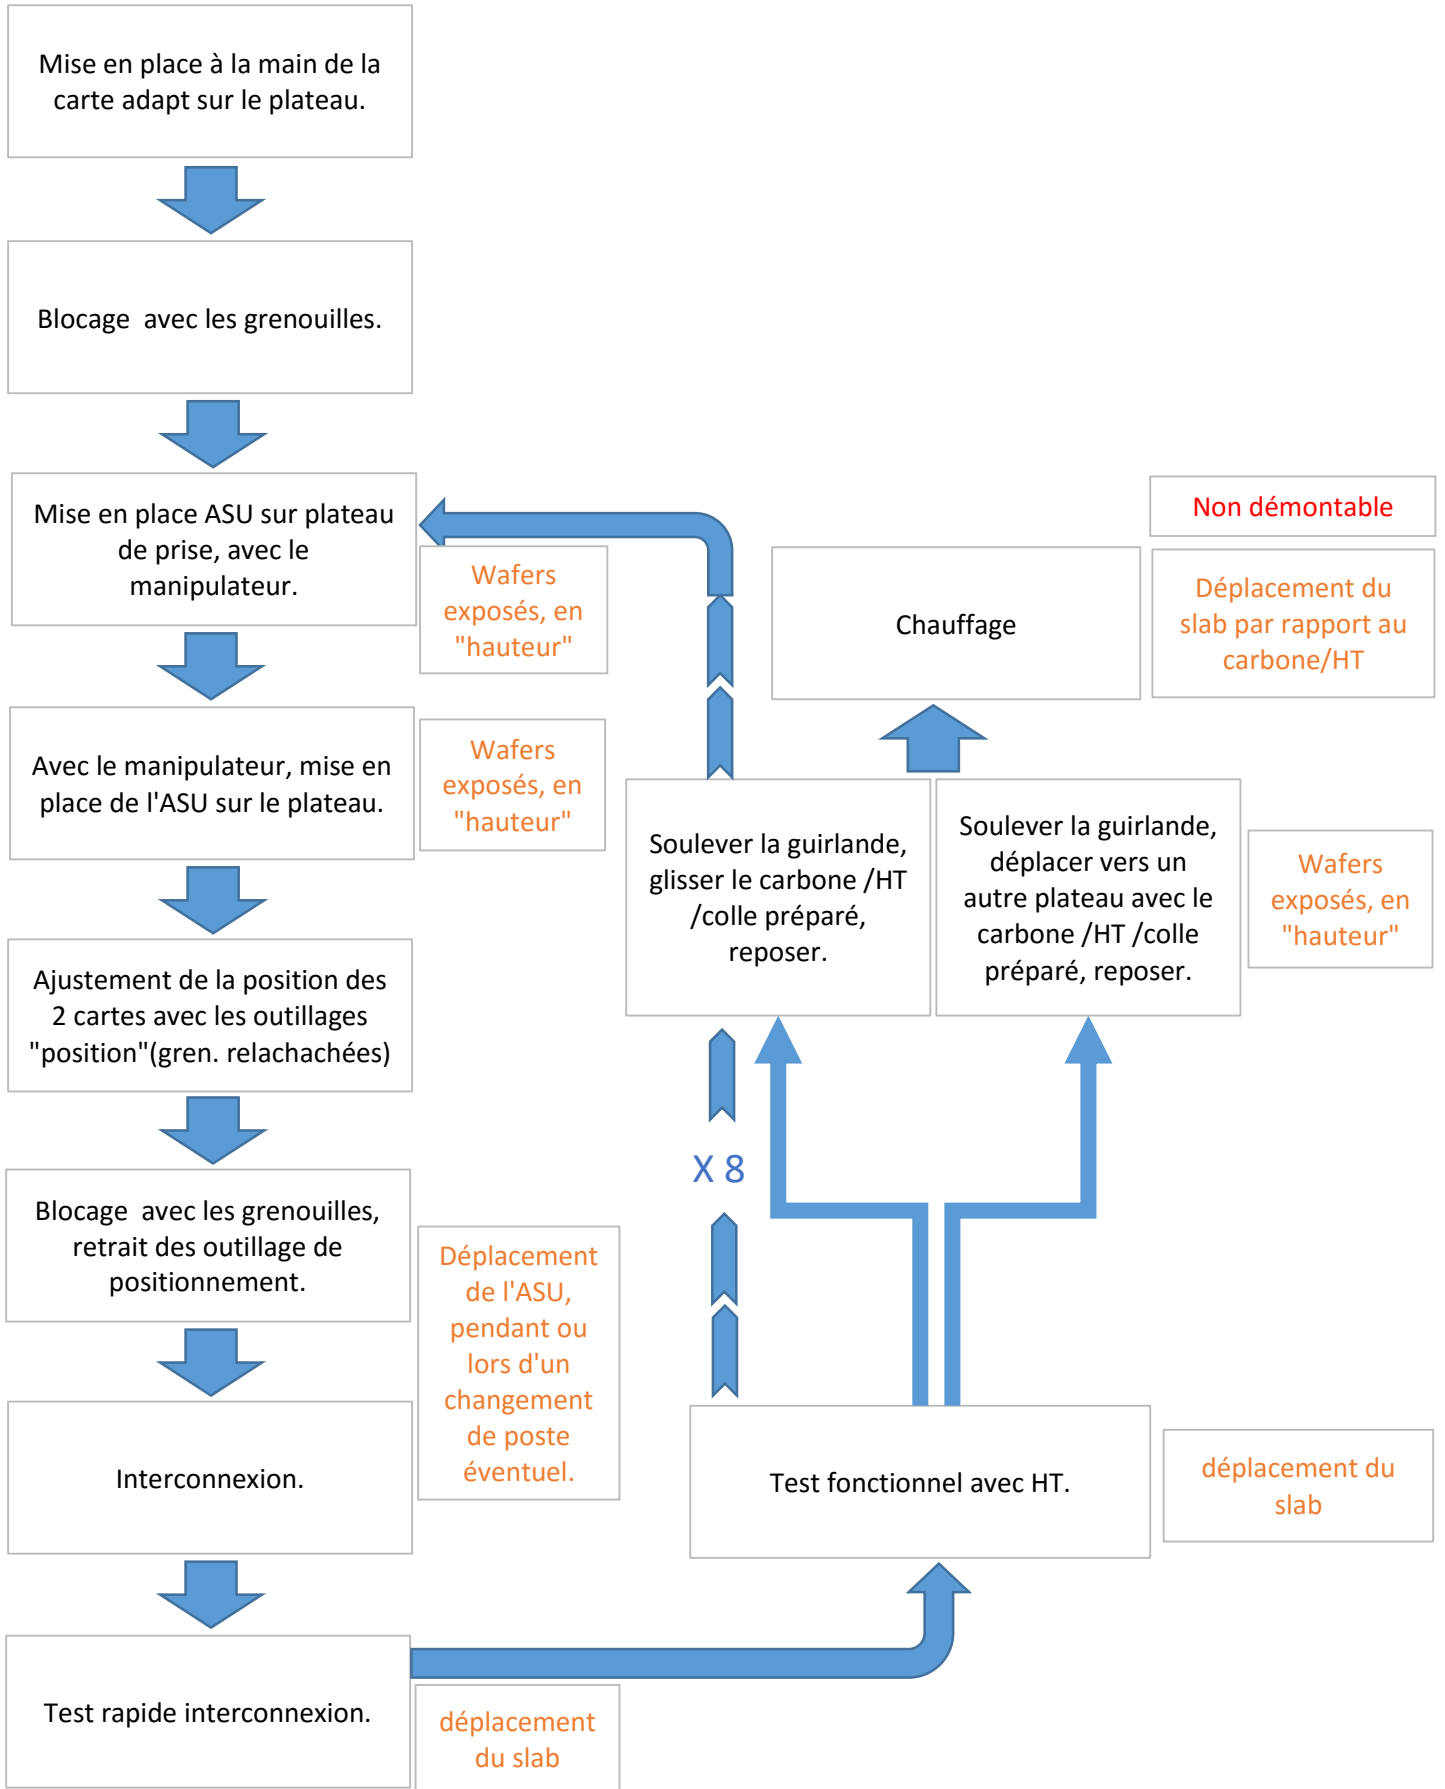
Mise en place à la main de la carte adapt sur le plateau.

Blocage  avec les grenouilles.

Mise en place ASU sur plateau de prise, avec le manipulateur.

Wafers exposés, en "hauteur"

Avec le manipulateur, mise en place de l'ASU sur le plateau.

Wafers exposés, en "hauteur"

Ajustement de la position des 2 cartes avec les outillages "position"(gren. relachachées)

Blocage  avec les grenouilles, retrait des outillage de positionnement.

Déplacement de l'ASU, pendant ou lors d'un changement de poste éventuel.

Interconnexion.

Test rapide interconnexion.

déplacement du slab

Non démontable

Chauffage

Déplacement du slab par rapport au carbone/HT

Soulever la guirlande, glisser le carbone /HT /colle préparé, reposer.

Soulever la guirlande, déplacer vers un autre plateau avec le carbone /HT /colle préparé, reposer.

Wafers exposés, en "hauteur"

X 8

Test fonctionnel avec HT.

déplacement du slab